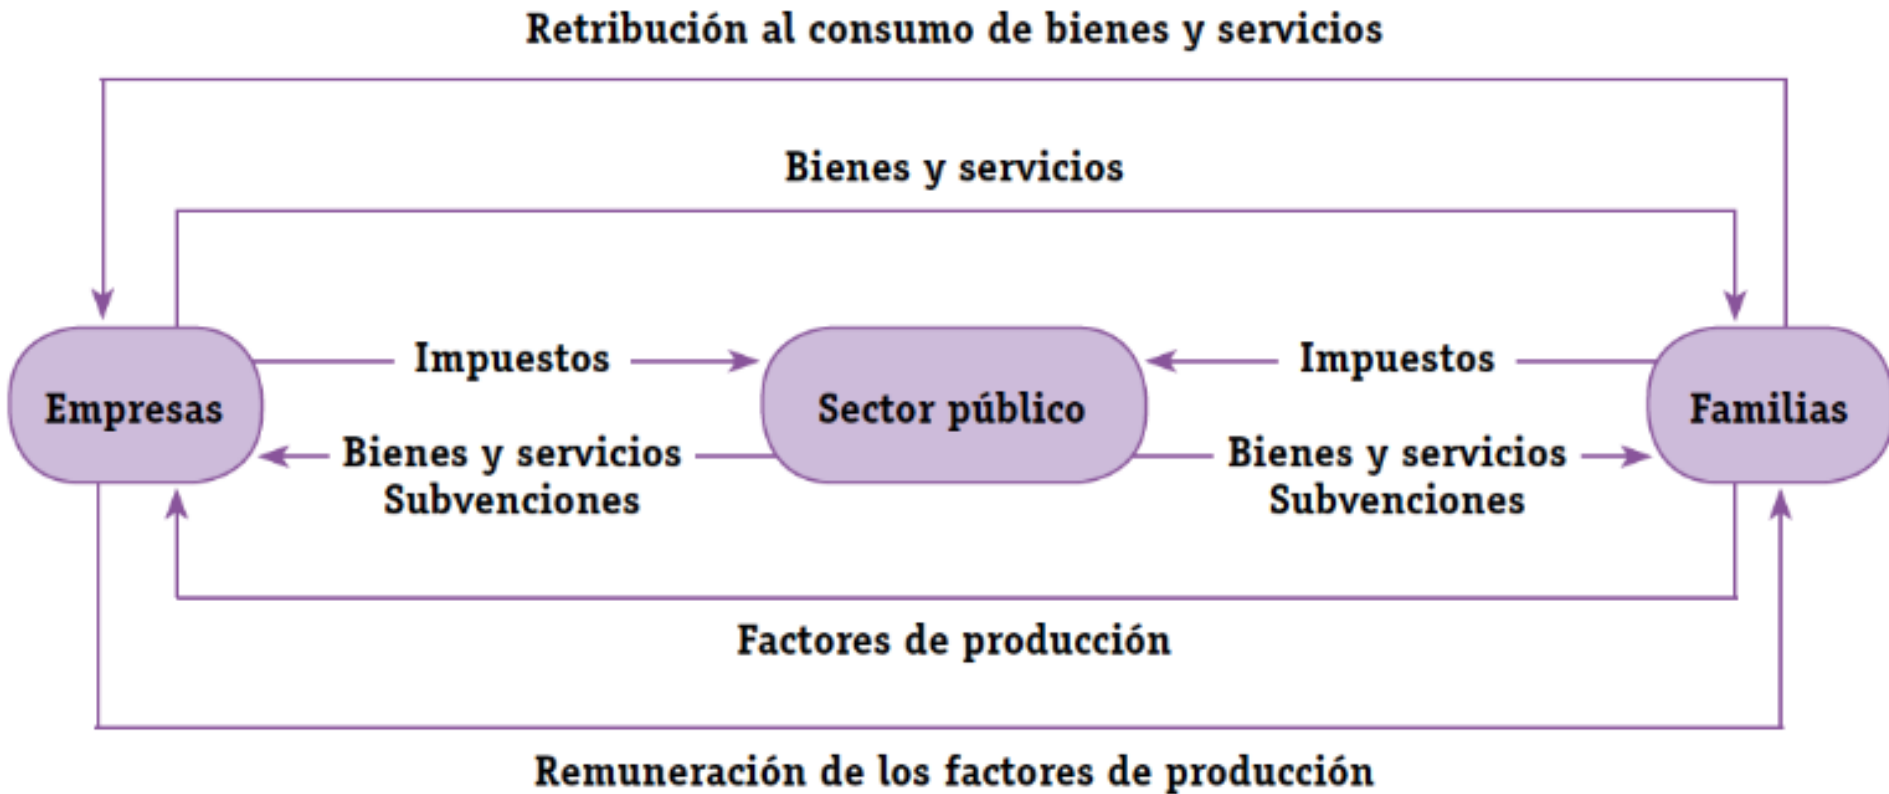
Retribución al consumo de bienes y servicios

Bienes y servicios

Empresas

Impuestos

Bienes y servicios
Subvenciones

Sector público

Impuestos

Bienes y servicios
Subvenciones

Familias

Factores de producción

Remuneración de los factores de producción